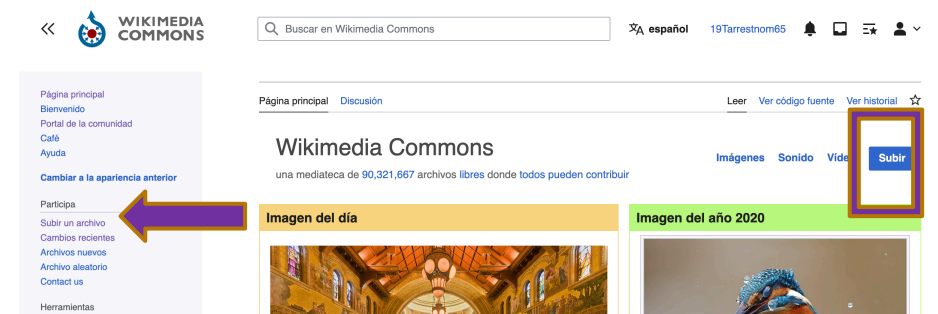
WIKIMEDIA COMMONS

Buscar en Wikimedia Commons

español 19Tarrestnom65

Página principal
Bienvenido
Portal de la comunidad
Café
Ayuda

Cambiar a la apariencia anterior

Participa
Subir un archivo
Cambios recientes
Archivos nuevos
Archivo aleatorio
Contact us

Herramientas

Página principal Discusión

Leer Ver código fuente Ver historial

Wikimedia Commons

una mediateca de 90,321,667 archivos libres donde todos pueden contribuir

Imágenes Sonido Víde Subir

Imagen del día

Imagen del año 2020